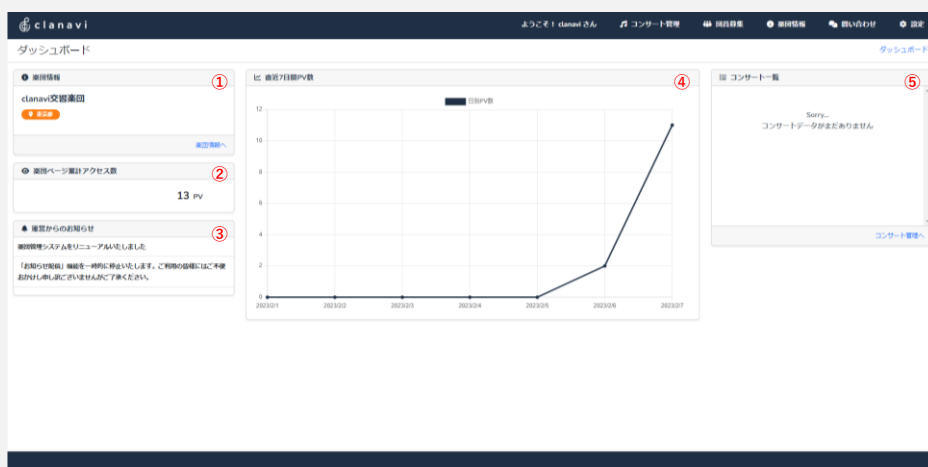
clanavi

ようこそ！ clanavi さん　コンサート管理　団員募集　楽団情報　問い合わせ　設定

ダッシュボード

ダッシュボード

楽団情報 ①

clanavi交響楽団

東京都

楽団情報へ

楽団ページ累計アクセス数 ②

13 PV

運営からのお知らせ ③

楽団管理システムをリニューアルいたしました

「お知らせ投稿」機能を一時的に停止いたします。ご利用の皆様にはご不便おかけし申し訳ございませんがご了承ください。

直近7日間PV数 ④

日別PV数

| 12 |
|---|
| 10 |
| 8 |
| 6 |
| 4 |
| 2 |
| 0 |

2023/2/1　2023/2/2　2023/2/3　2023/2/4　2023/2/5　2023/2/6　2023/2/7

コンサート一覧 ⑤

Sorry...
コンサートデータがまだありません

コンサート管理へ